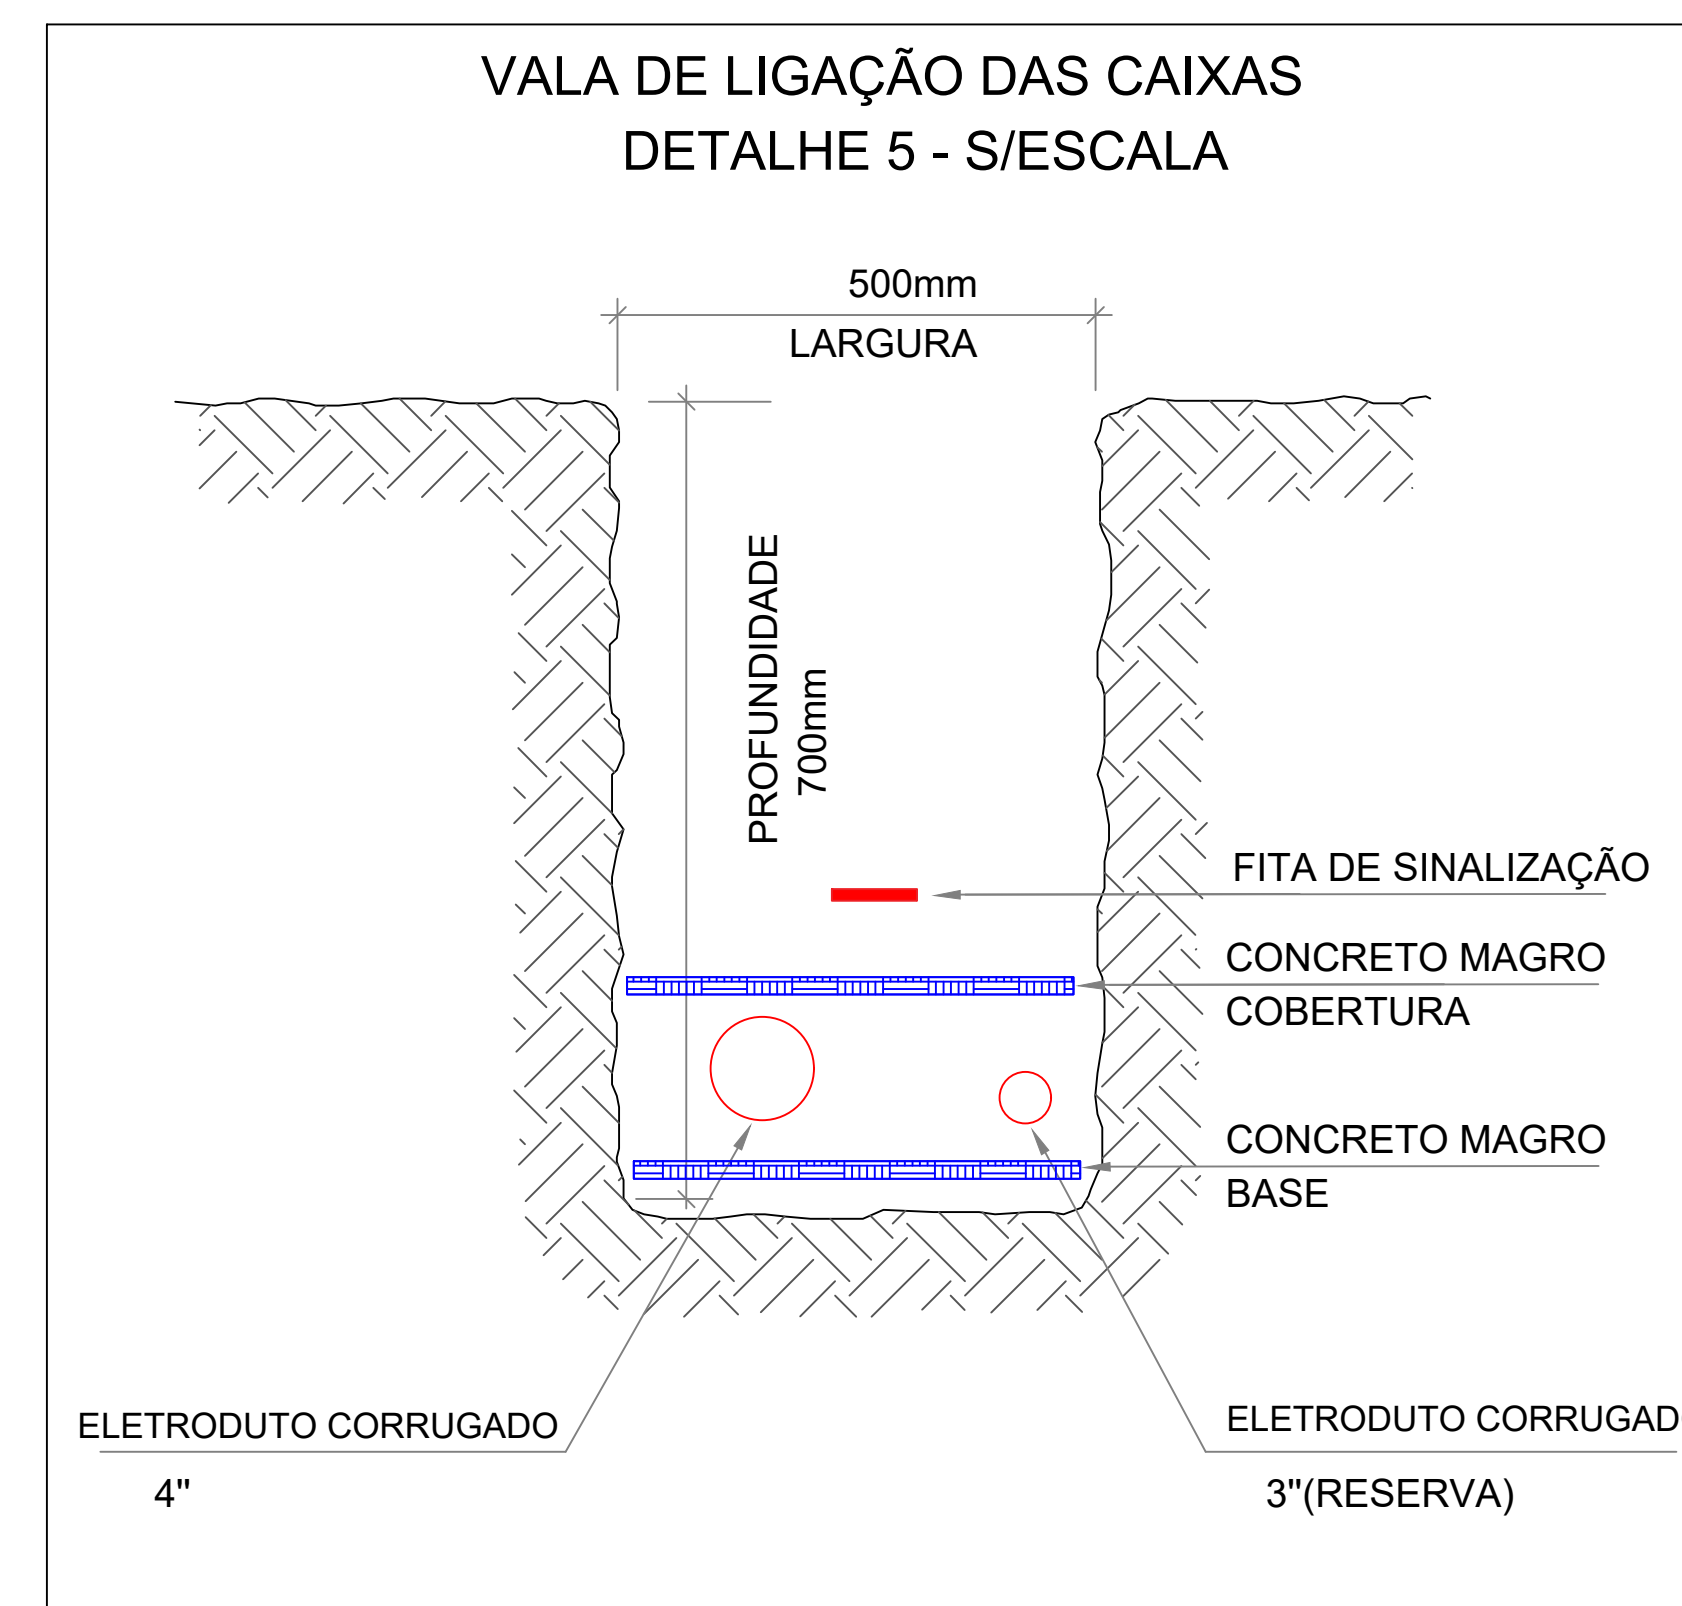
VALA DE LIGAÇÃO DAS CAIXAS
DETALHE 5 - S/ESCALA

500mm
LARGURA

PROFUNDIDADE
700mm

FITA DE SINALIZAÇÃO

CONCRETO MAGRO
COBERTURA

CONCRETO MAGRO
BASE

ELETRODUTO CORRUGADO
4"

ELETRODUTO CORRUGAD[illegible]
3"(RESERVA)